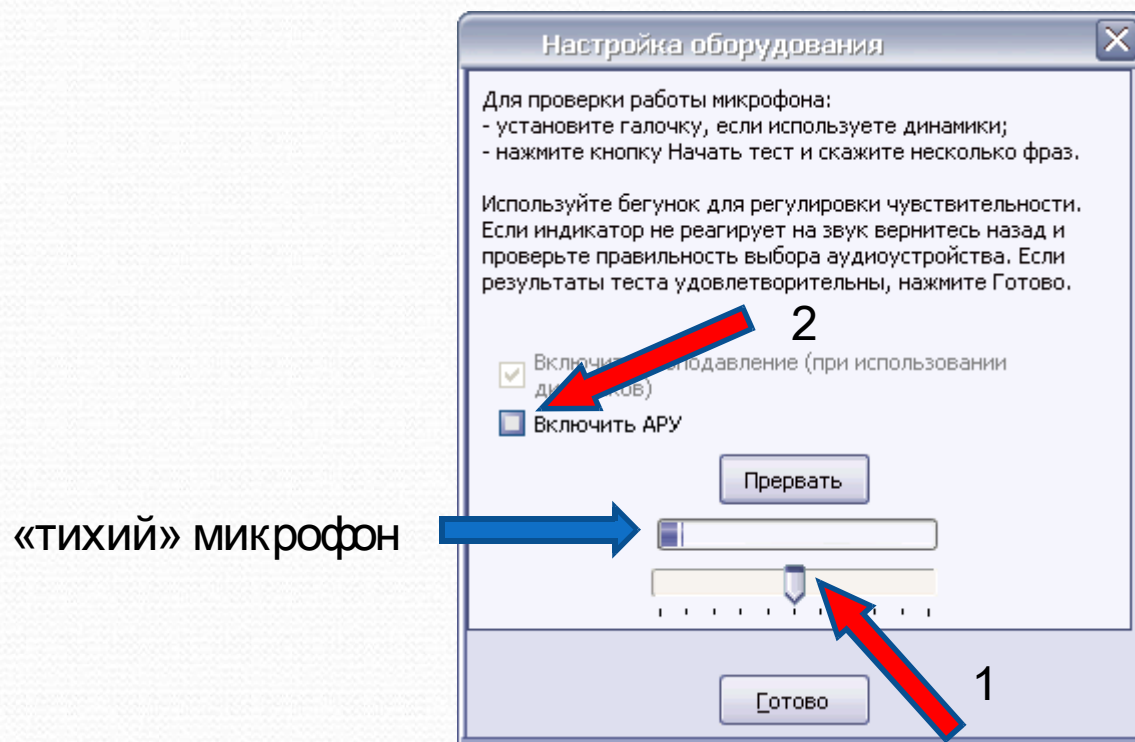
Настройка оборудования

Для проверки работы микрофона:
- установите галочку, если используете динамики;
- нажмите кнопку Начать тест и скажите несколько фраз.

Используйте бегунок для регулировки чувствительности. Если индикатор не реагирует на звук вернитесь назад и проверьте правильность выбора аудиоустройства. Если результаты теста удовлетворительны, нажмите Готово.

2

Включит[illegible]подавление (при использовании ди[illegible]ков)

Включить АРУ

Прервать

«тихий» микрофон

1

Готово